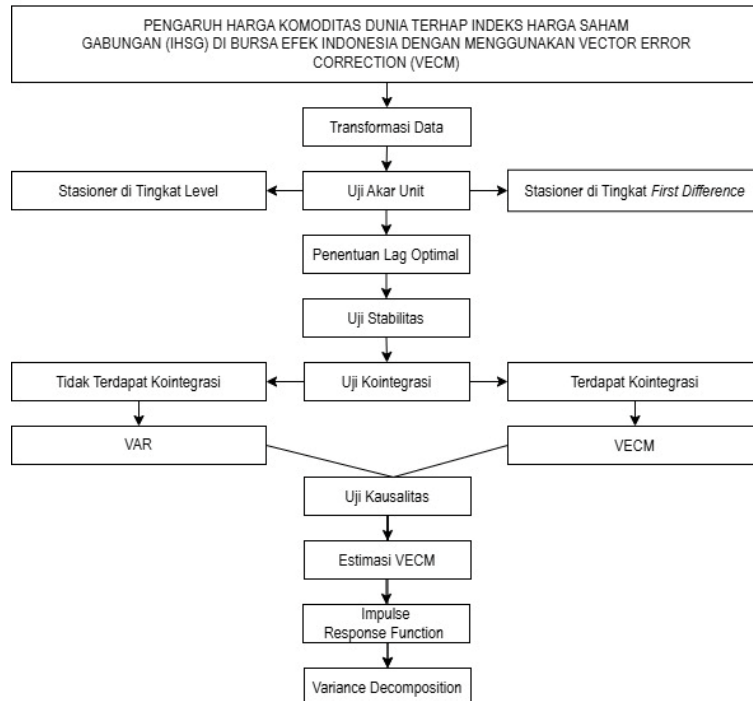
PENGARUH HARGA KOMODITAS DUNIA TERHAP INDEKS HARGA SAHAM GABUNGAN (IHSG) DI BURSA EFEK INDONESIA DENGAN MENGGUNAKAN VECTOR ERROR CORRECTION (VECM)

Transformasi Data

Stasioner di Tingkat Level

Uji Akar Unit

Stasioner di Tingkat *First Difference*

Penentuan Lag Optimal

Uji Stabilitas

Tidak Terdapat Kointegrasi

Uji Kointegrasi

Terdapat Kointegrasi

VAR

VECM

Uji Kausalitas

Estimasi VECM

Impulse Response Function

Variance Decomposition